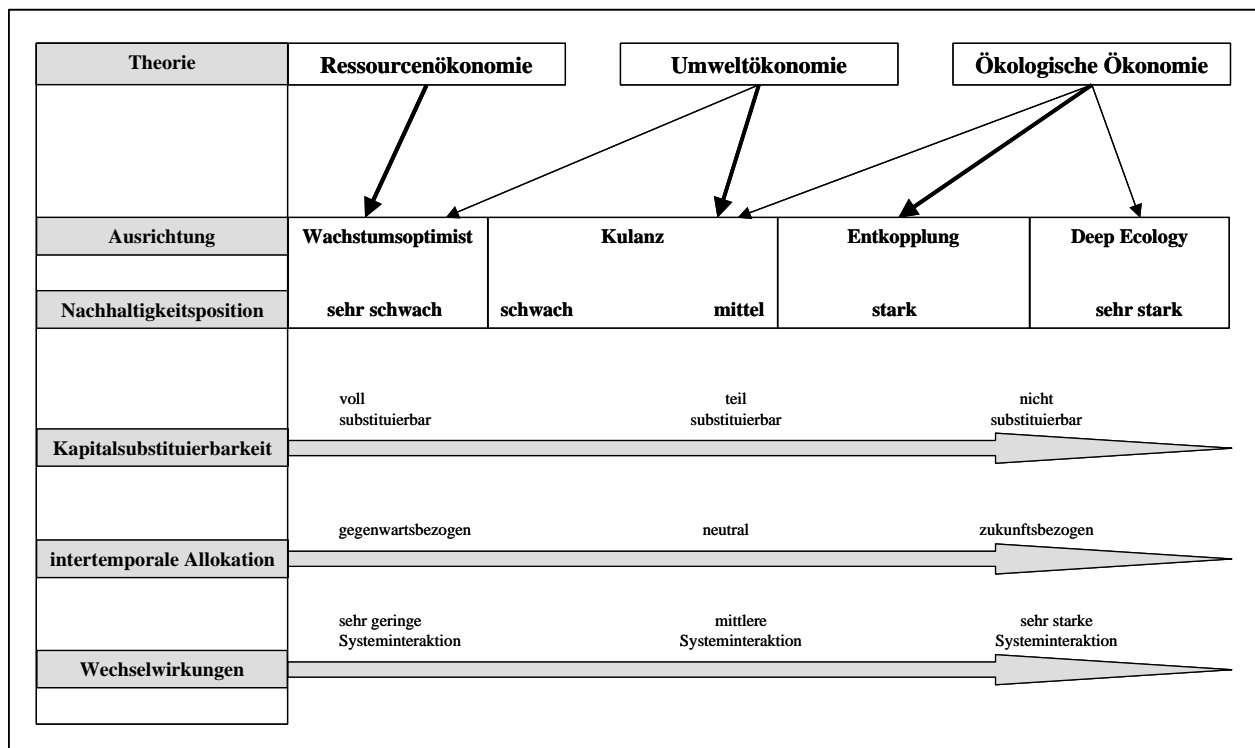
Theorie

Ressourcenökonomie

Umweltökonomie

Ökologische Ökonomie

Ausrichtung

Wachstumsoptimist

Kulanz

Entkopplung

Deep Ecology

Nachhaltigkeitsposition

sehr schwach

schwach

mittel

stark

sehr stark

voll substituierbar

teil substituierbar

nicht substituierbar

Kapitalsubstituierbarkeit

gegenwartsbezogen

neutral

zukunftsbezogen

intertemporale Allokation

sehr geringe Systeminteraktion

mittlere Systeminteraktion

sehr starke Systeminteraktion

Wechselwirkungen